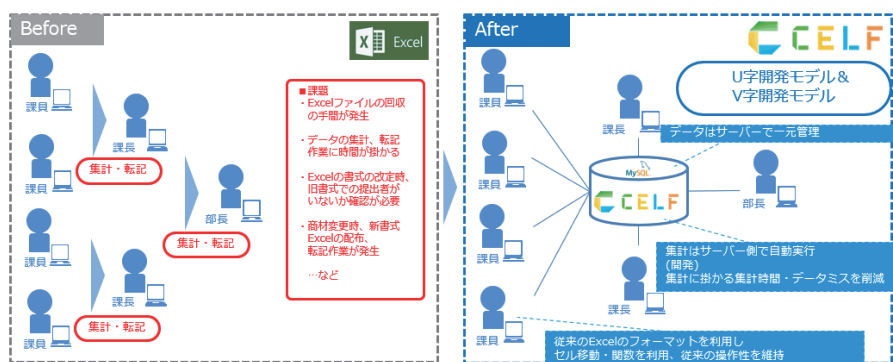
Before

Excel

課員

課員

課員

課員

課長

課長

集計・転記

集計・転記

集計・転記

部長

■課題
・Excelファイルの回収の手間が発生

・データの集計、転記作業に時間が掛かる

・Excelの書式の改定時、旧書式での提出者がいないか確認が必要

・商材変更時、新書式Excelの配布、転記作業が発生

…など

After

CELF

U字開発モデル＆
V字開発モデル

課員

課員

課員

課員

課長

データはサーバーで一元管理

MySQL

CELF

部長

集計はサーバー側で自動実行
（開発）
集計に掛かる集計時間・データミスを削減

従来のExcelのフォーマットを利用し
セル移動・関数を利用、従来の操作性を維持